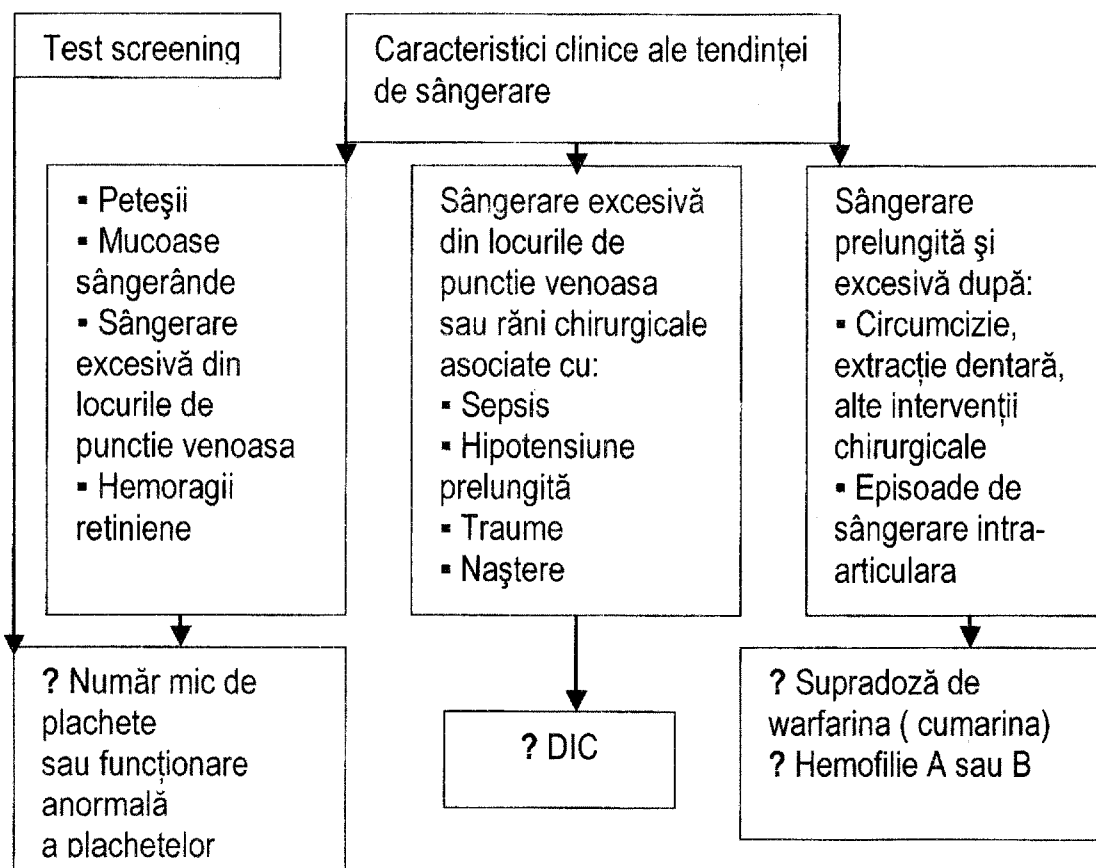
Test screening

Caracteristici clinice ale tendinței de sângerare

▪ Peteşii
▪ Mucoase sângerânde
▪ Sângerare excesivă din locurile de punctie venoasa
▪ Hemoragii retiniene

Sângerare excesivă din locurile de punctie venoasa sau răni chirurgicale asociate cu:
▪ Sepsis
▪ Hipotensiune prelungită
▪ Traume
▪ Naştere

Sângerare prelungită şi excesivă după:
▪ Circumcizie, extracție dentară, alte intervenții chirurgicale
▪ Episoade de sângerare intra-articulara

? Număr mic de plachete sau funcționare anormală a plachetelor

? DIC

? Supradoză de warfarina ( cumarina)
? Hemofilie A sau B